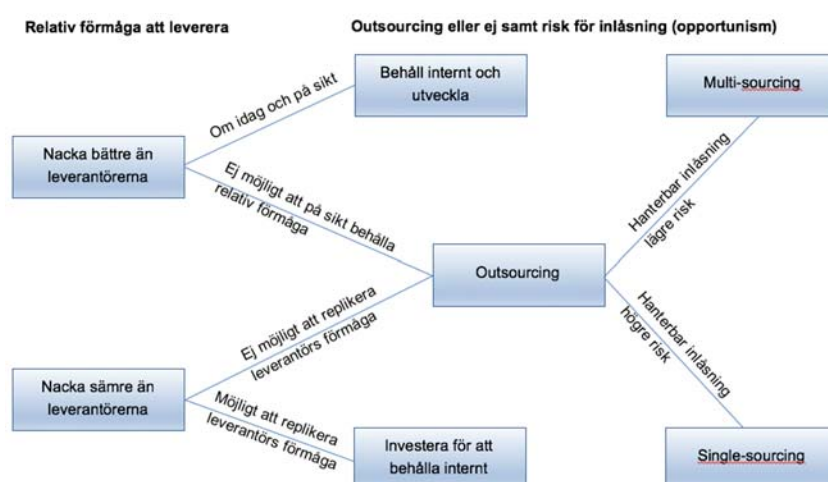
Relativ förmåga att leverera

Outsourcing eller ej samt risk för inlåsning (opportunism)

Behåll internt och utveckla

Multi-sourcing

Om idag och på sikt

Nacka bättre än leverantörerna

Ej möjligt att på sikt behålla relativ förmåga

Hanterbar inlåsning lägre risk

Outsourcing

Ej möjligt att replikera leverantörs förmåga

Hanterbar inlåsning högre risk

Nacka sämre än leverantörerna

Möjligt att replikera leverantörs förmåga

Investera för att behålla internt

Single-sourcing